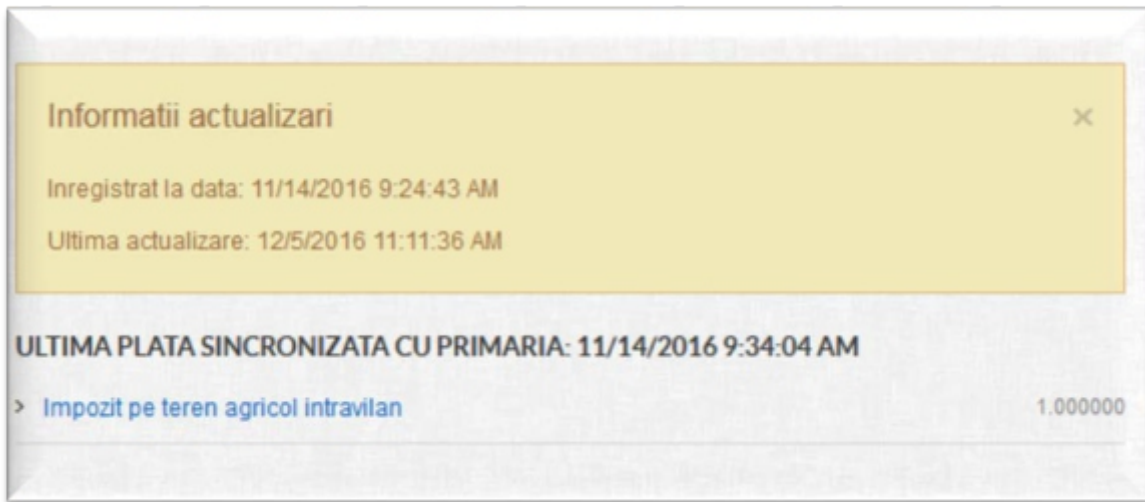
Informatii actualizari

×

Inregistrat la data: 11/14/2016 9:24:43 AM

Ultima actualizare: 12/5/2016 11:11:36 AM

ULTIMA PLATA SINCRONIZATA CU PRIMARIA: 11/14/2016 9:34:04 AM

> Impozit pe teren agricol intravilan 1.000000